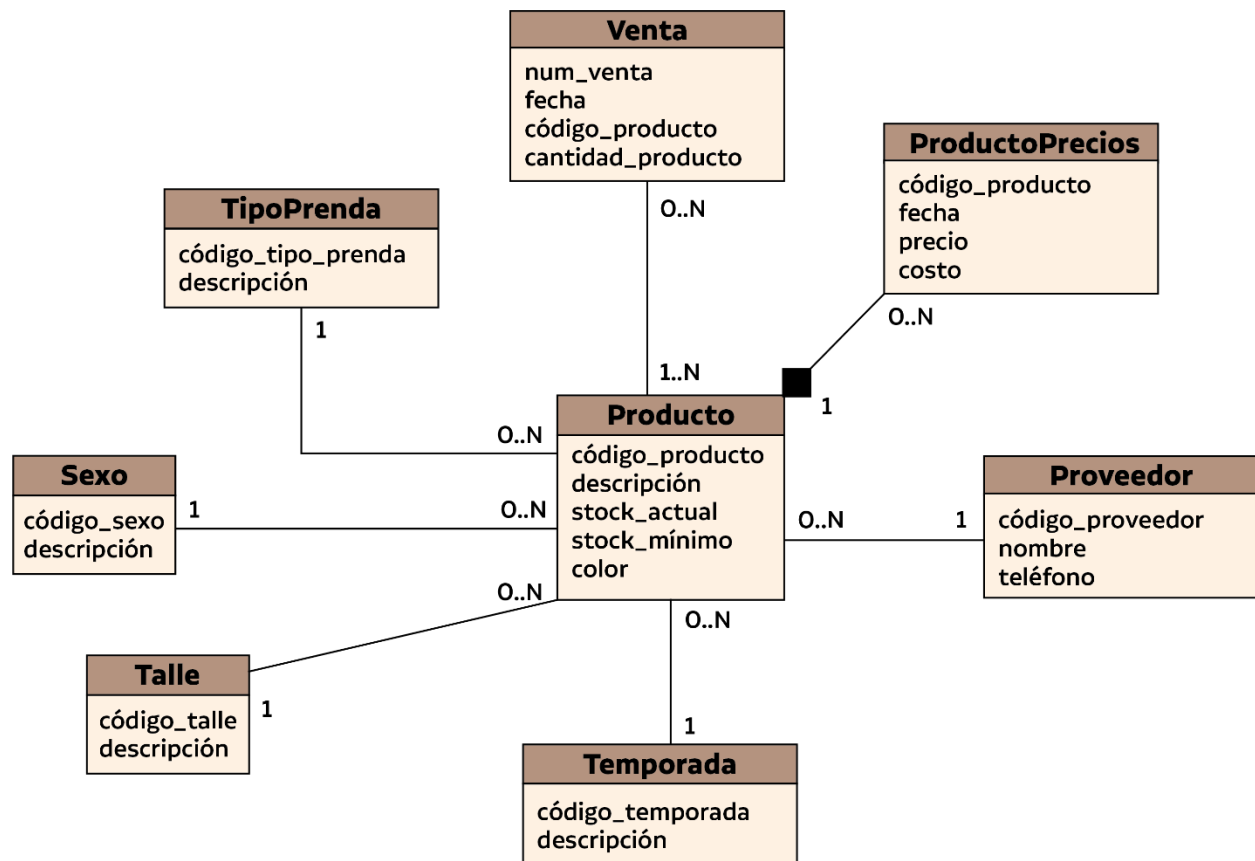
Venta
num_venta
fecha
código_producto
cantidad_producto

ProductoPrecios
código_producto
fecha
precio
costo

TipoPrenda
código_tipo_prenda
descripción

0..N
0..N
1
1..N
1

Producto
código_producto
descripción
stock_actual
stock_mínimo
color

0..N

Sexo
código_sexo
descripción

1
0..N
0..N
1

Proveedor
código_proveedor
nombre
teléfono

0..N
0..N

Talle
código_talle
descripción

1
1

Temporada
código_temporada
descripción